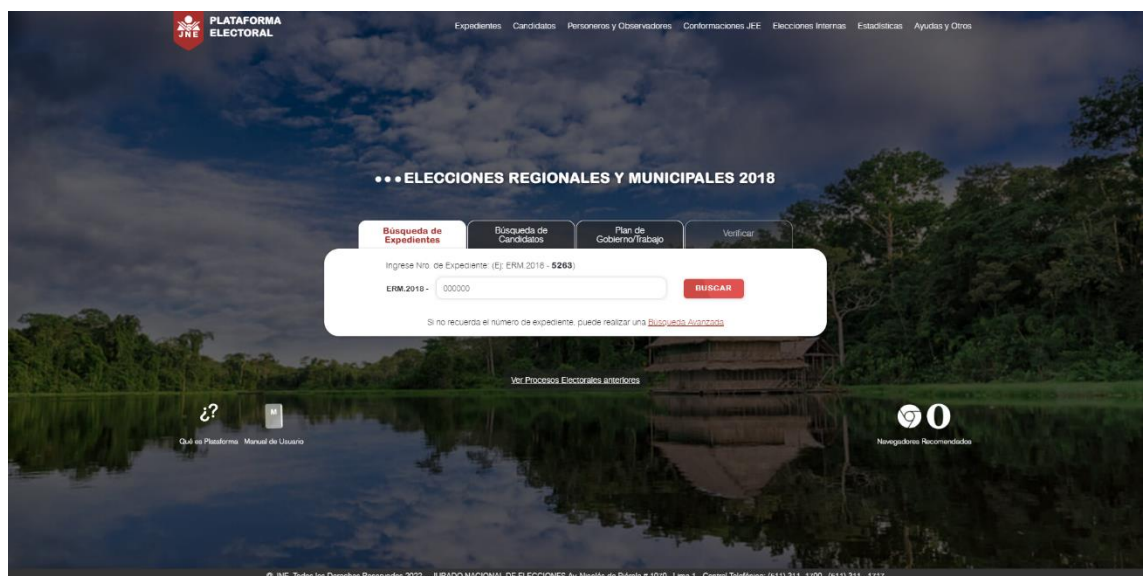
JNE PLATAFORMA ELECTORAL

Expedientes Candidatos Personeros y Observadores Conformaciones JEE Elecciones Internas Estadísticas Ayudas y Otros

••• ELECCIONES REGIONALES Y MUNICIPALES 2018

Búsqueda de Expedientes | Búsqueda de Candidatos | Plan de Gobierno/Trabajo | Verificar

Ingrese Nro. de Expediente: (Ej: ERM.2018 - 5263)

ERM.2018 - 000000 BUSCAR

Si no recuerda el número de expediente, puede realizar una Búsqueda Avanzada

Ver Procesos Electorales anteriores

¿?
Qué es Plataforma

M
Manual de Usuario

Navegadores Recomendados

© JNE. Todos los Derechos Reservados 2022 - JURADO NACIONAL DE ELECCIONES Av. Nicolás de Piérola # 1070 - Lima 1 - Central Telefónica: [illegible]